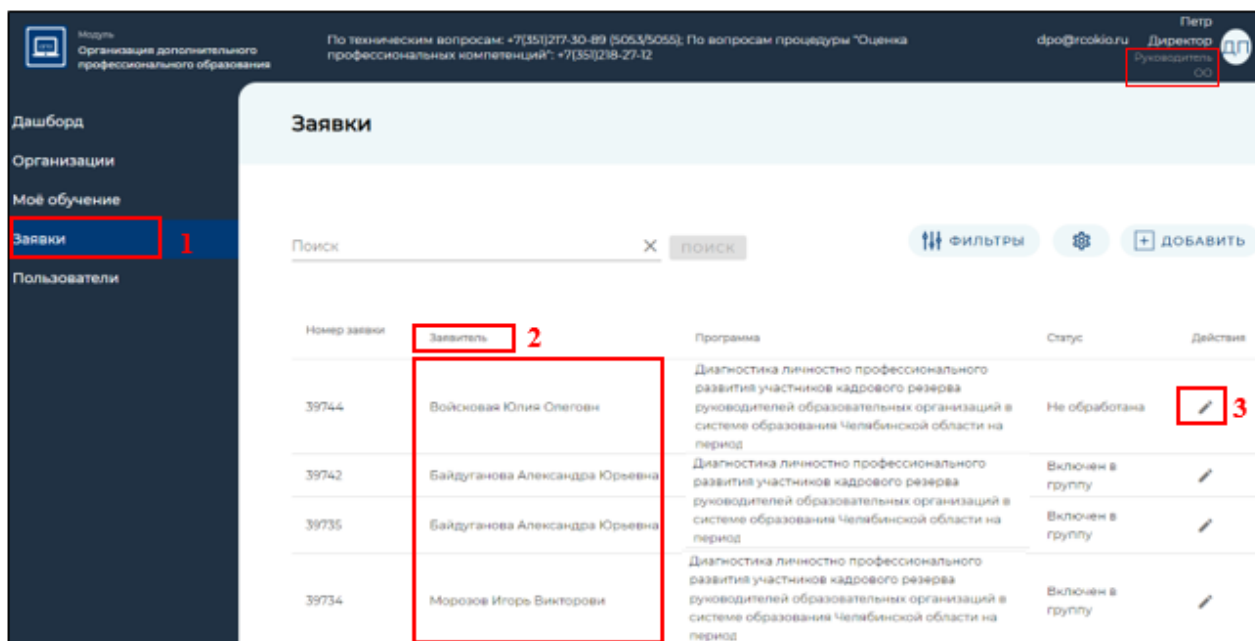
Модуль
Организация дополнительного профессионального образования

По техническим вопросам: +7(351)217-30-89 (5053/5055); По вопросам процедуры "Оценка профессиональных компетенций": +7(351)238-27-12

dpo@rcokio.ru

Петр
Директор
Руководитель ОО

ДП

Дашборд
Организации
Моё обучение
Заявки
Пользователи

1

Заявки

Поиск

ПОИСК

ФИЛЬТРЫ

ДОБАВИТЬ

| Номер заявки | Заявитель | Программа | Статус | Действия |
|---|---|---|---|---|
| 39744 | Войсковая Юлия Олеговн | Диагностика личностно профессионального развития участников кадрового резерва руководителей образовательных организаций в системе образования Челябинской области на период | Не обработана | |
| 39742 | Байдуганова Александра Юрьевна | Диагностика личностно профессионального развития участников кадрового резерва руководителей образовательных организаций в системе образования Челябинской области на период | Включен в группу | |
| 39735 | Байдуганова Александра Юрьевна | | Включен в группу | |
| 39734 | Морозов Игорь Викторови | Диагностика личностно профессионального развития участников кадрового резерва руководителей образовательных организаций в системе образования Челябинской области на период | Включен в группу | |

2

3